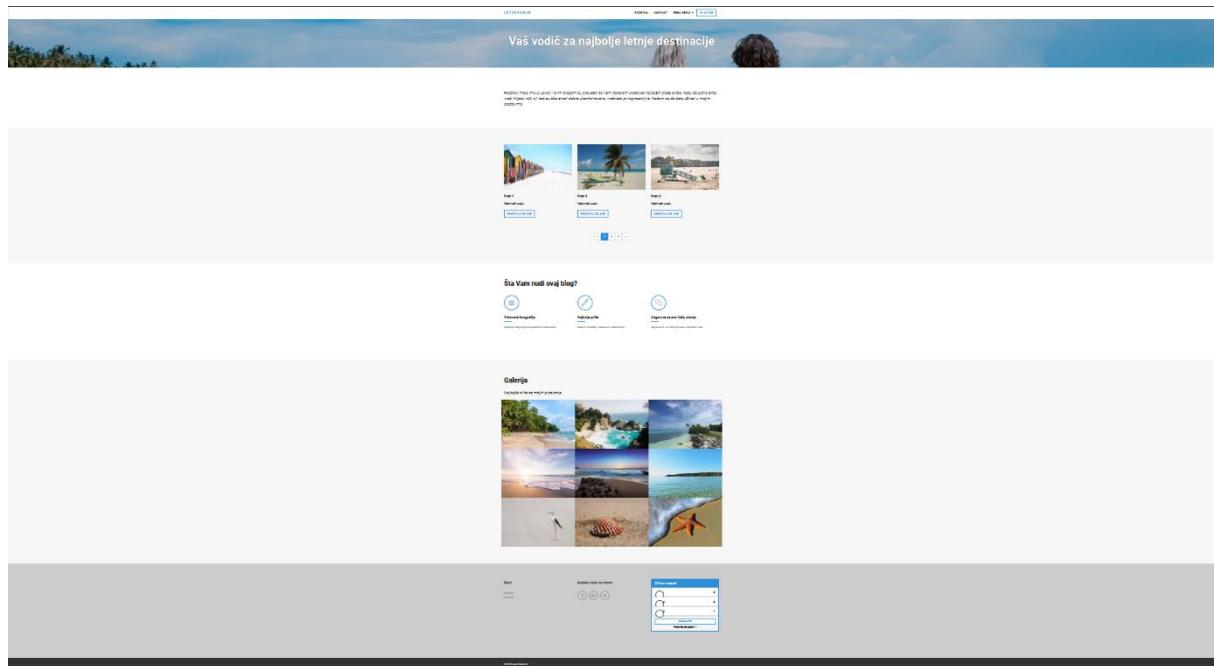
LETOVANJE

Početna Kontakt Moj nalog ▾ Prijava

Vaš vodič za najbolje letnje destinacije

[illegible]

Blog 1

Pročitaj više...

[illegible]

Blog 2

Pročitaj više...

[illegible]

Blog 3

Pročitaj više...

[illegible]

1 2 3

Šta Vam nudi ovaj blog?

Virtuelna fotografija

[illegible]

Najbolje priče

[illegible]

Organizovano Vaše putovanje

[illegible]

Galerija

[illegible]

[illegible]

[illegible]

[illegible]